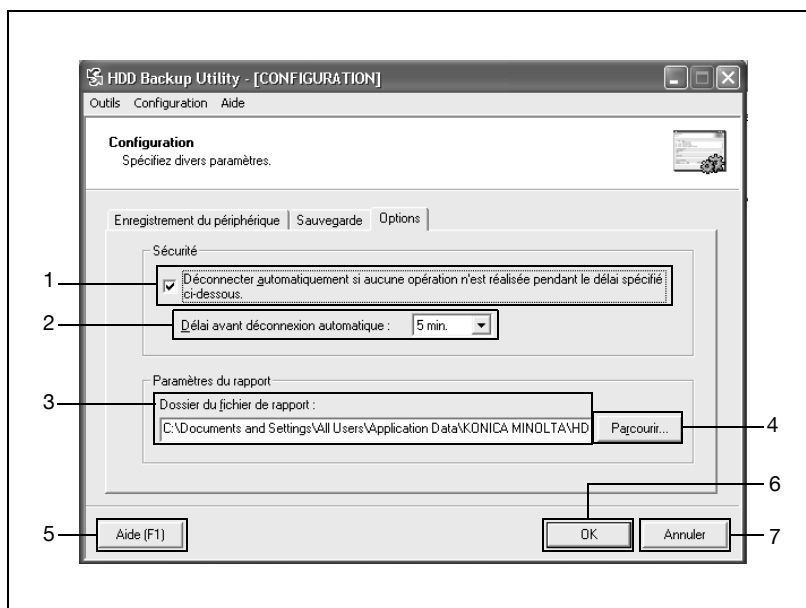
HDD Backup Utility - [CONFIGURATION]

Outils Configuration Aide

Configuration
Spécifiez divers paramètres.

Enregistrement du périphérique | Sauvegarde | Options

Sécurité

1 Déconnecter automatiquement si aucune opération n'est réalisée pendant le délai spécifié ci-dessous.

2 Délai avant déconnexion automatique : 5 min.

Paramètres du rapport

3 Dossier du fichier de rapport :

C:\Documents and Settings\All Users\Application Data\KONICA MINOLTA\HD

Parcourir... 4

5 Aide (F1)

OK 6

Annuler 7